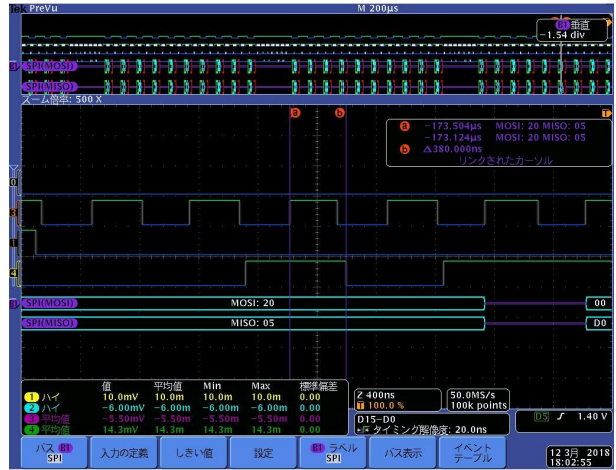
Tek PreVu

M 200µs

B1 垂直
-1.54 div

B1 SPI(MOSI)

B2 SPI(MISO)

ズーム倍率: 500 X

a b

T

a -173.504µs MOSI: 20 MISO: 05
-173.124µs MOSI: 20 MISO: 05
b Δ380.000ns
リンクされたカーソル

0

3

1

4

B1 SPI(MOSI) MOSI: 20 00

B2 SPI(MISO) MISO: 05 D0

| | 値 | 平均値 | Min | Max | 標準偏差 |
|---|---|---|---|---|---|
| 1 ハイ | 10.0mV | 10.0m | 10.0m | 10.0m | 0.00 |
| 2 ハイ | -6.00mV | -6.00m | -6.00m | -6.00m | 0.00 |
| 3 平均値 | -5.50mV | -5.50m | -5.50m | -5.50m | 0.00 |
| 4 平均値 | 14.3mV | 14.3m | 14.3m | 14.3m | 0.00 |

Z 400ns
T 100.0 %

50.0MS/s
100k points

D15-D0
タイミング解像度: 20.0ns

D5 ƒ 1.40 V

バス B1 SPI

入力の定義

しきい値

設定

B1 ラベル SPI

バス表示

イベント テーブル

12 3月 2018
18:02:55